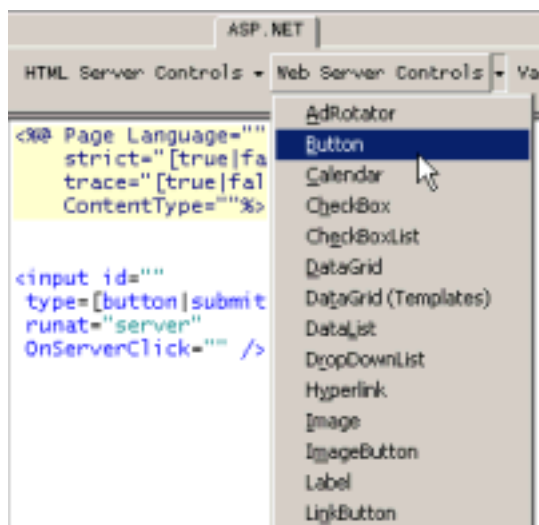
ASP.NET

HTML Server Controls ▾ Web Server Controls ▾ Va

<%@ Page Language=""
    strict="[true|fa
    trace="[true|fal
    ContentType=""%>

<input id=""
 type=[button|submit
 runat="server"
 OnServerClick="" />

AdRotator
Button
Calendar
CheckBox
CheckBoxList
DataGrid
DataGrid (Templates)
DataList
DropDownList
Hyperlink
Image
ImageButton
Label
LinkButton